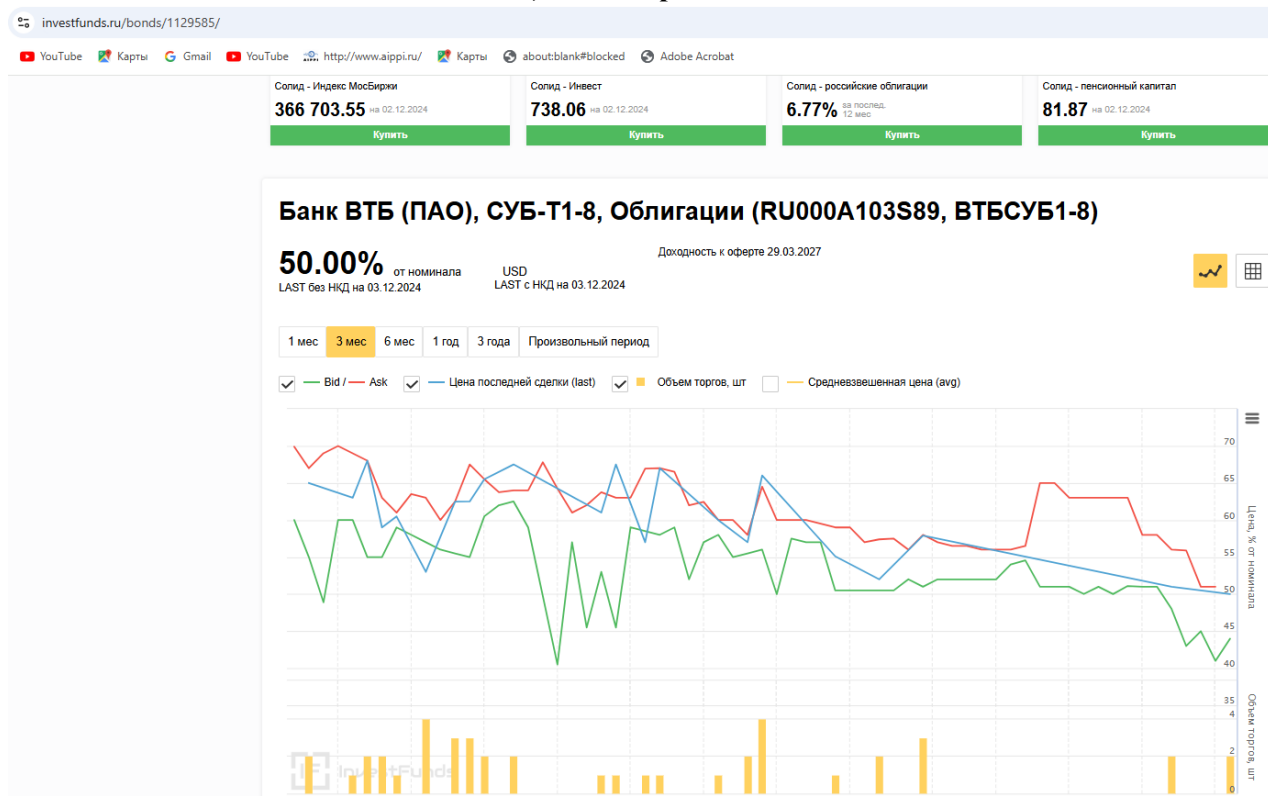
investfunds.ru/bonds/1129585/

YouTube Карты Gmail YouTube http://www.aippi.ru/ Карты about:blank#blocked Adobe Acrobat

Солид - Индекс МосБиржи
366 703.55 на 02.12.2024
Купить

Солид - Инвест
738.06 на 02.12.2024
Купить

Солид - российские облигации
6.77% за послед. 12 мес
Купить

Солид - пенсионный капитал
81.87 на 02.12.2024
Купить

Банк ВТБ (ПАО), СУБ-Т1-8, Облигации (RU000A103S89, ВТБСУБ1-8)

50.00% от номинала
LAST без НКД на 03.12.2024

USD
LAST с НКД на 03.12.2024

Доходность к оферте 29.03.2027

1 мес 3 мес 6 мес 1 год 3 года Произвольный период

Bid / Ask Цена последней сделки (last) Объем торгов, шт Средневзвешенная цена (avg)

70
65
60
55
50
45
40
35
Цена, % от номинала

4
2
0
Объем торгов, шт

InvestFunds